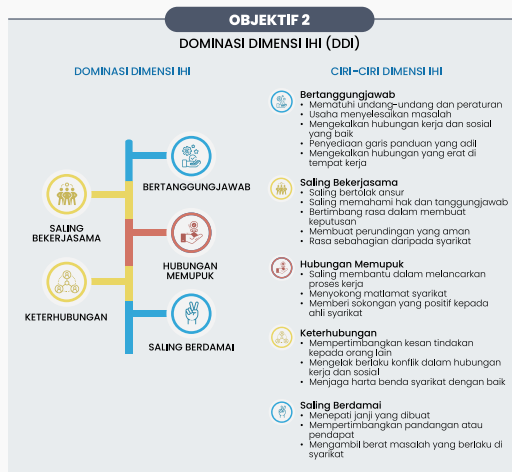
OBJEKTIF 2

DOMINASI DIMENSI IHI (DDI)

DOMINASI DIMENSI IHI

BERTANGGUNGJAWAB

SALING BEKERJASAMA

HUBUNGAN MEMUPUK

KETERHUBUNGAN

SALING BERDAMAI

CIRI-CIRI DIMENSI IHI

Bertanggungjawab
• Mematuhi undang-undang dan peraturan
• Usaha menyelesaikan masalah
• Mengekalkan hubungan kerja dan sosial yang baik
• Penyediaan garis panduan yang adil
• Mengekalkan hubungan yang erat di tempat kerja

Saling Bekerjasama
• Saling bertolak ansur
• Saling memahami hak dan tanggungjawab
• Bertimbang rasa dalam membuat keputusan
• Membuat perundingan yang aman
• Rasa sebahagian daripada syarikat

Hubungan Memupuk
• Saling membantu dalam melancarkan proses kerja
• Menyokong matlamat syarikat
• Memberi sokongan yang positif kepada ahli syarikat

Keterhubungan
• Mempertimbangkan kesan tindakan kepada orang lain
• Mengelak berlaku konflik dalam hubungan kerja dan sosial
• Menjaga harta benda syarikat dengan baik

Saling Berdamai
• Menepati janji yang dibuat
• Mempertimbangkan pandangan atau pendapat
• Mengambil berat masalah yang berlaku di syarikat